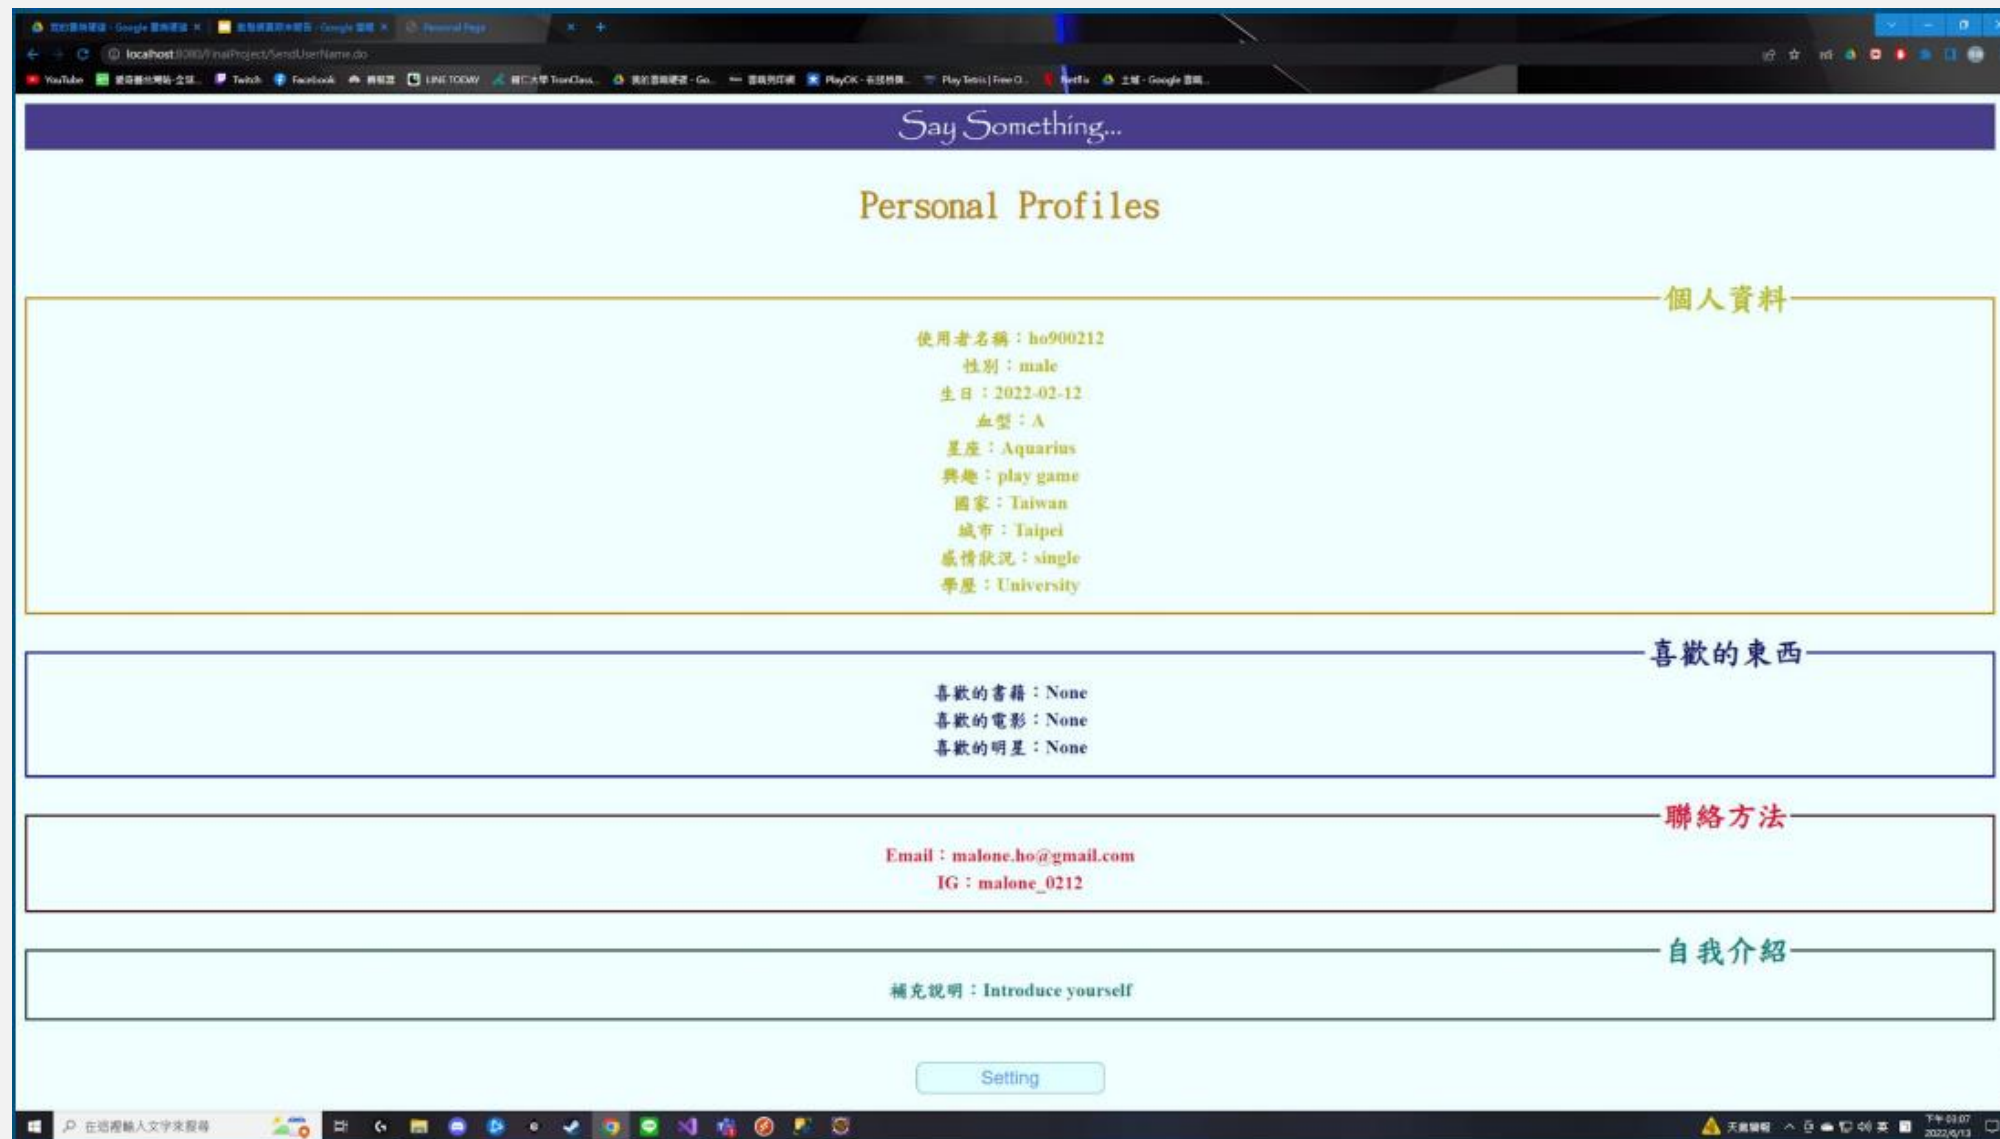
Personal Page

localhost:8080/FinalProject/SendUserName.do

YouTube Twitch Facebook LINE TODAY Netflix

Say Something...

Personal Profiles

個人資料

使用者名稱：ho900212
性別：male
生日：2022-02-12
血型：A
星座：Aquarius
興趣：play game
國家：Taiwan
城市：Taipei
感情狀況：single
學歷：University

喜歡的東西

喜歡的書籍：None
喜歡的電影：None
喜歡的明星：None

聯絡方法

Email：malone.ho@gmail.com
IG：malone_0212

自我介紹

補充說明：Introduce yourself

Setting

在這裡輸入文字來搜尋